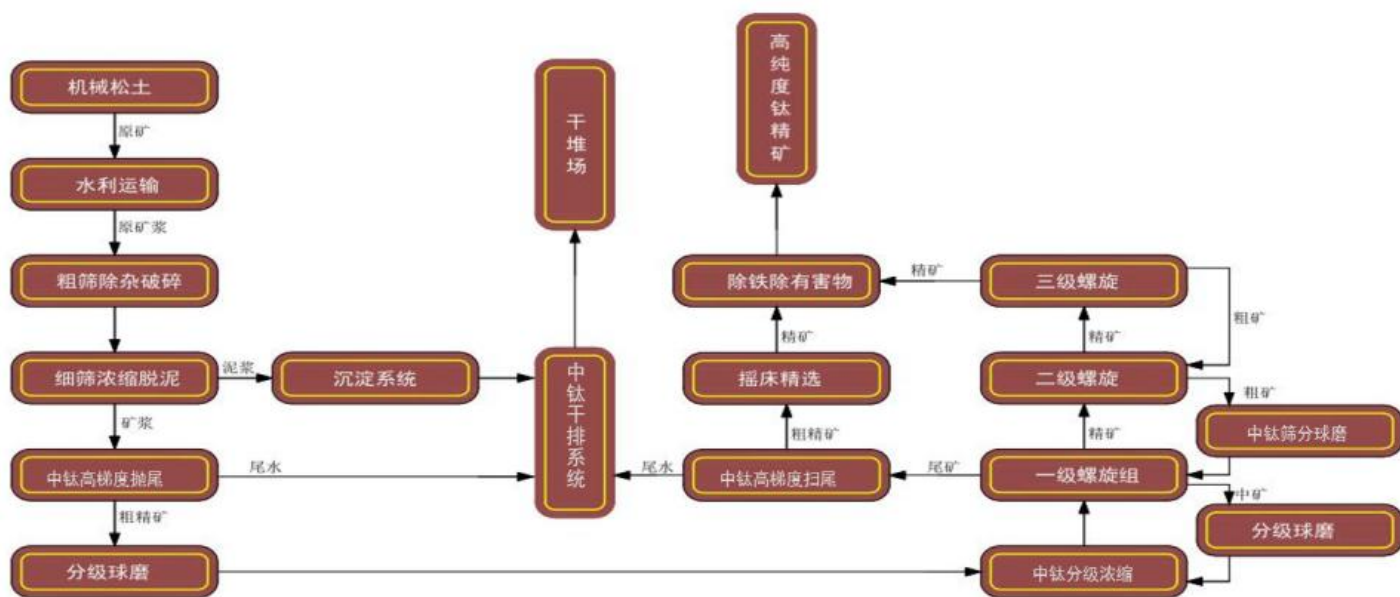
机械松土

原矿

水利运输

原矿浆

粗筛除杂破碎

细筛浓缩脱泥

泥浆

沉淀系统

矿浆

中钛高梯度抛尾

尾水

粗精矿

分级球磨

干堆场

中钛干排系统

高纯度钛精矿

除铁除有害物

精矿

三级螺旋

粗矿

精矿

摇床精选

精矿

二级螺旋

粗矿

中钛筛分球磨

粗精矿

精矿

尾水

中钛高梯度扫尾

尾矿

一级螺旋组

中矿

分级球磨

中钛分级浓缩